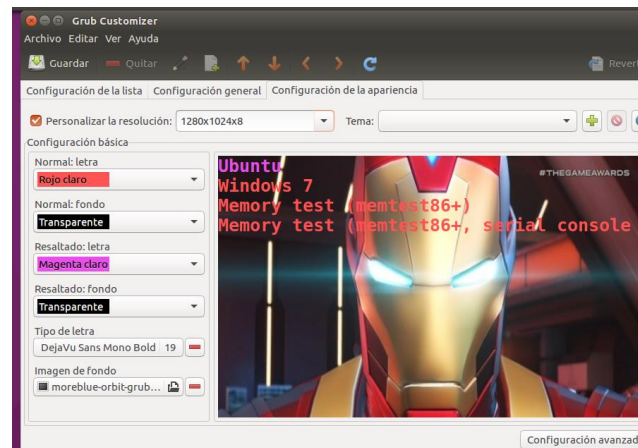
Grub Customizer

Archivo Editar Ver Ayuda

Guardar Quitar Revert

Configuración de la lista Configuración general Configuración de la apariencia

Personalizar la resolución: 1280x1024x8 Tema:

Configuración básica

Normal: letra
Rojo claro

Normal: fondo
Transparente

Resaltado: letra
Magenta claro

Resaltado: fondo
Transparente

Tipo de letra
DejaVu Sans Mono Bold 19

Imagen de fondo
moreblue-orbit-grub...

Ubuntu
Windows 7
Memory test (memtest86+)
Memory test (memtest86+, serial console

#THEGAMEAWARDS

Configuración avanzad